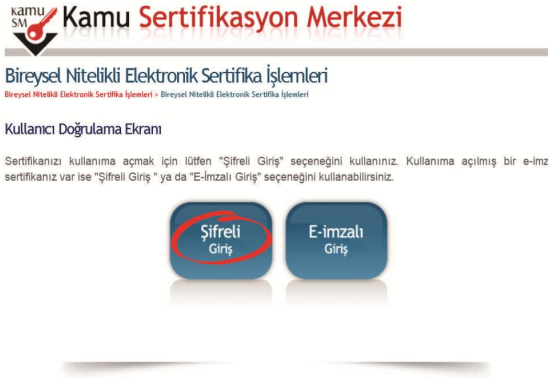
kamu SM Kamu Sertifikasyon Merkezi

Bireysel Nitelikli Elektronik Sertifika İşlemleri

Bireysel Nitelikli Elektronik Sertifika İşlemleri » Bireysel Nitelikli Elektronik Sertifika İşlemleri

Kullanıcı Doğrulama Ekranı

Sertifikanızı kullanıma açmak için lütfen "Şifreli Giriş" seçeneğini kullanınız. Kullanıma açılmış bir e-imz sertifikanız var ise "Şifreli Giriş " ya da "E-İmzalı Giriş" seçeneğini kullanabilirsiniz.

Şifreli Giriş

E-imzalı Giriş